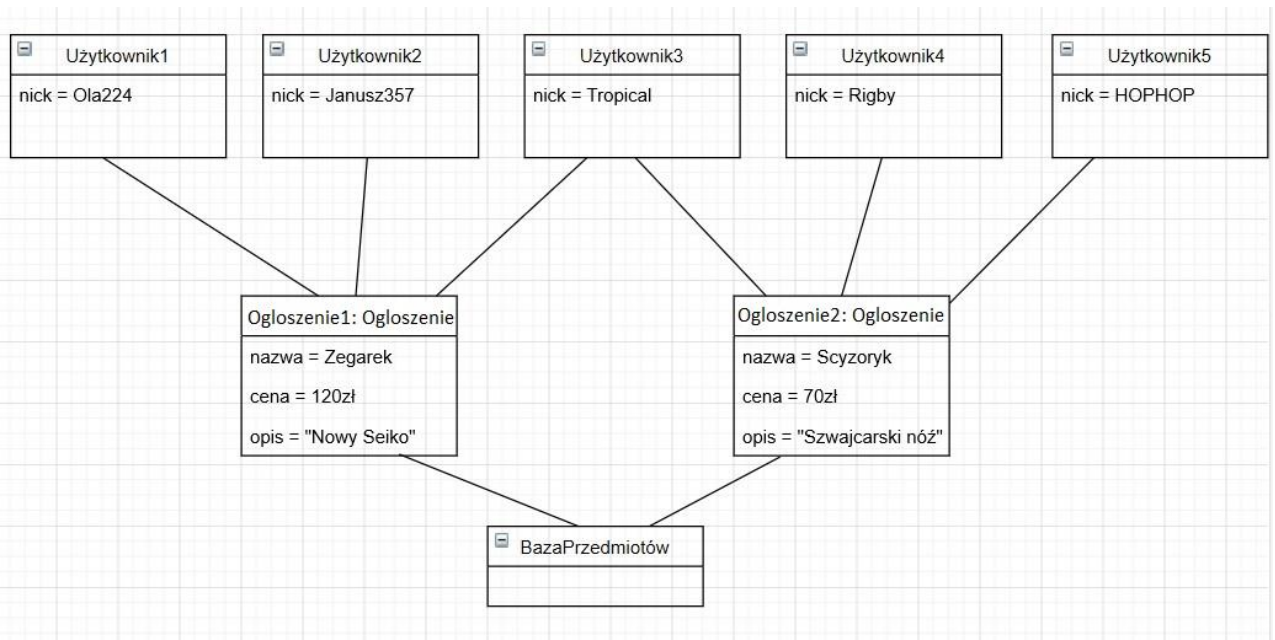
Użytkownik1
nick = Ola224

Użytkownik2
nick = Janusz357

Użytkownik3
nick = Tropical

Użytkownik4
nick = Rigby

Użytkownik5
nick = HOPHOP

Ogloszenie1: Ogloszenie
nazwa = Zegarek
cena = 120zł
opis = "Nowy Seiko"

Ogloszenie2: Ogloszenie
nazwa = Scyzoryk
cena = 70zł
opis = "Szwajcarski nóż"

BazaPrzedmiotów